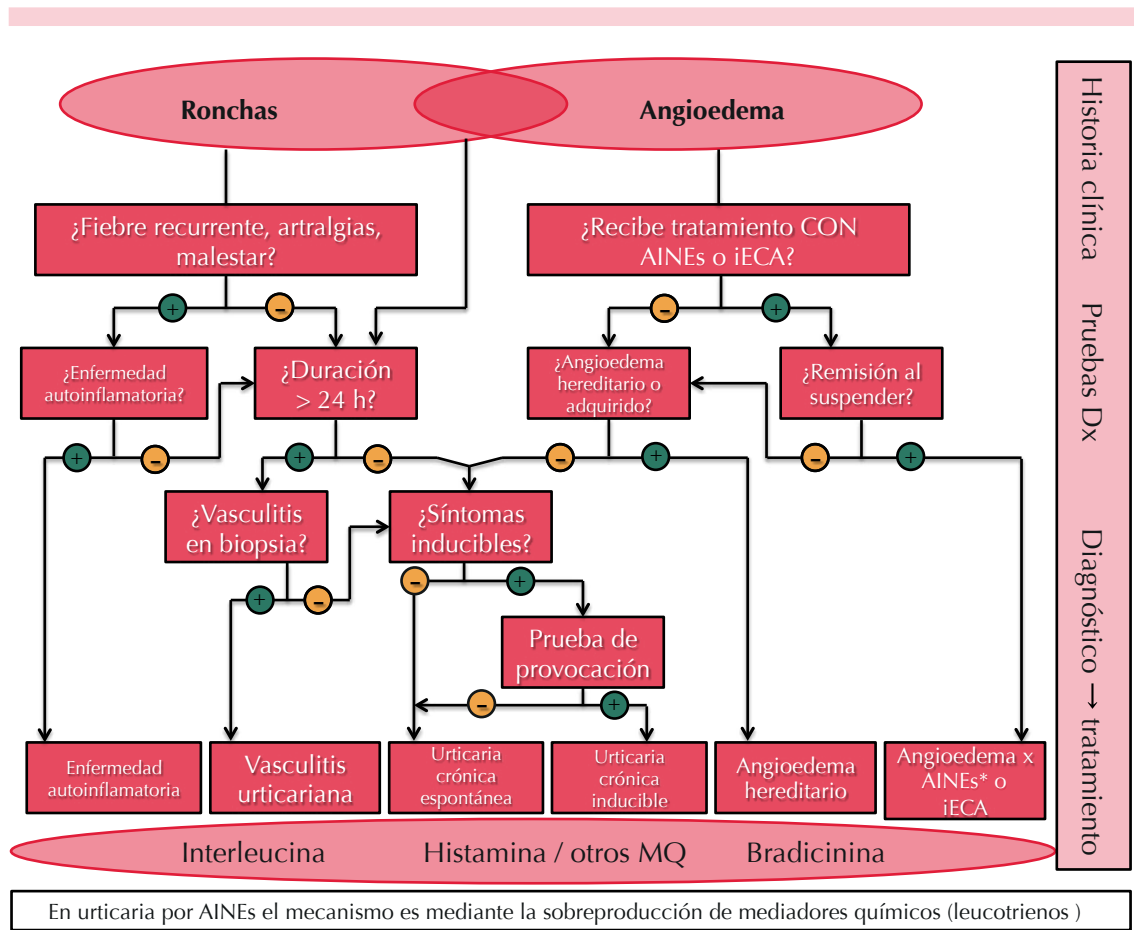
Ronchas

Angioedema

Historia clínica

Pruebas Dx

Diagnóstico → tratamiento

¿Fiebre recurrente, artralgias, malestar?

¿Recibe tratamiento CON AINEs o iECA?

+

−

−

+

¿Enfermedad autoinflamatoria?

¿Duración > 24 h?

¿Angioedema hereditario o adquirido?

¿Remisión al suspender?

+

−

+

−

−

+

−

+

¿Vasculitis en biopsia?

¿Síntomas inducibles?

+

−

−

+

Prueba de provocación

−

+

Enfermedad autoinflamatoria

Vasculitis urticariana

Urticaria crónica espontánea

Urticaria crónica inducible

Angioedema hereditario

Angioedema x AINEs* o iECA

Interleucina

Histamina / otros MQ

Bradicinina

En urticaria por AINEs el mecanismo es mediante la sobreproducción de mediadores químicos (leucotrienos )